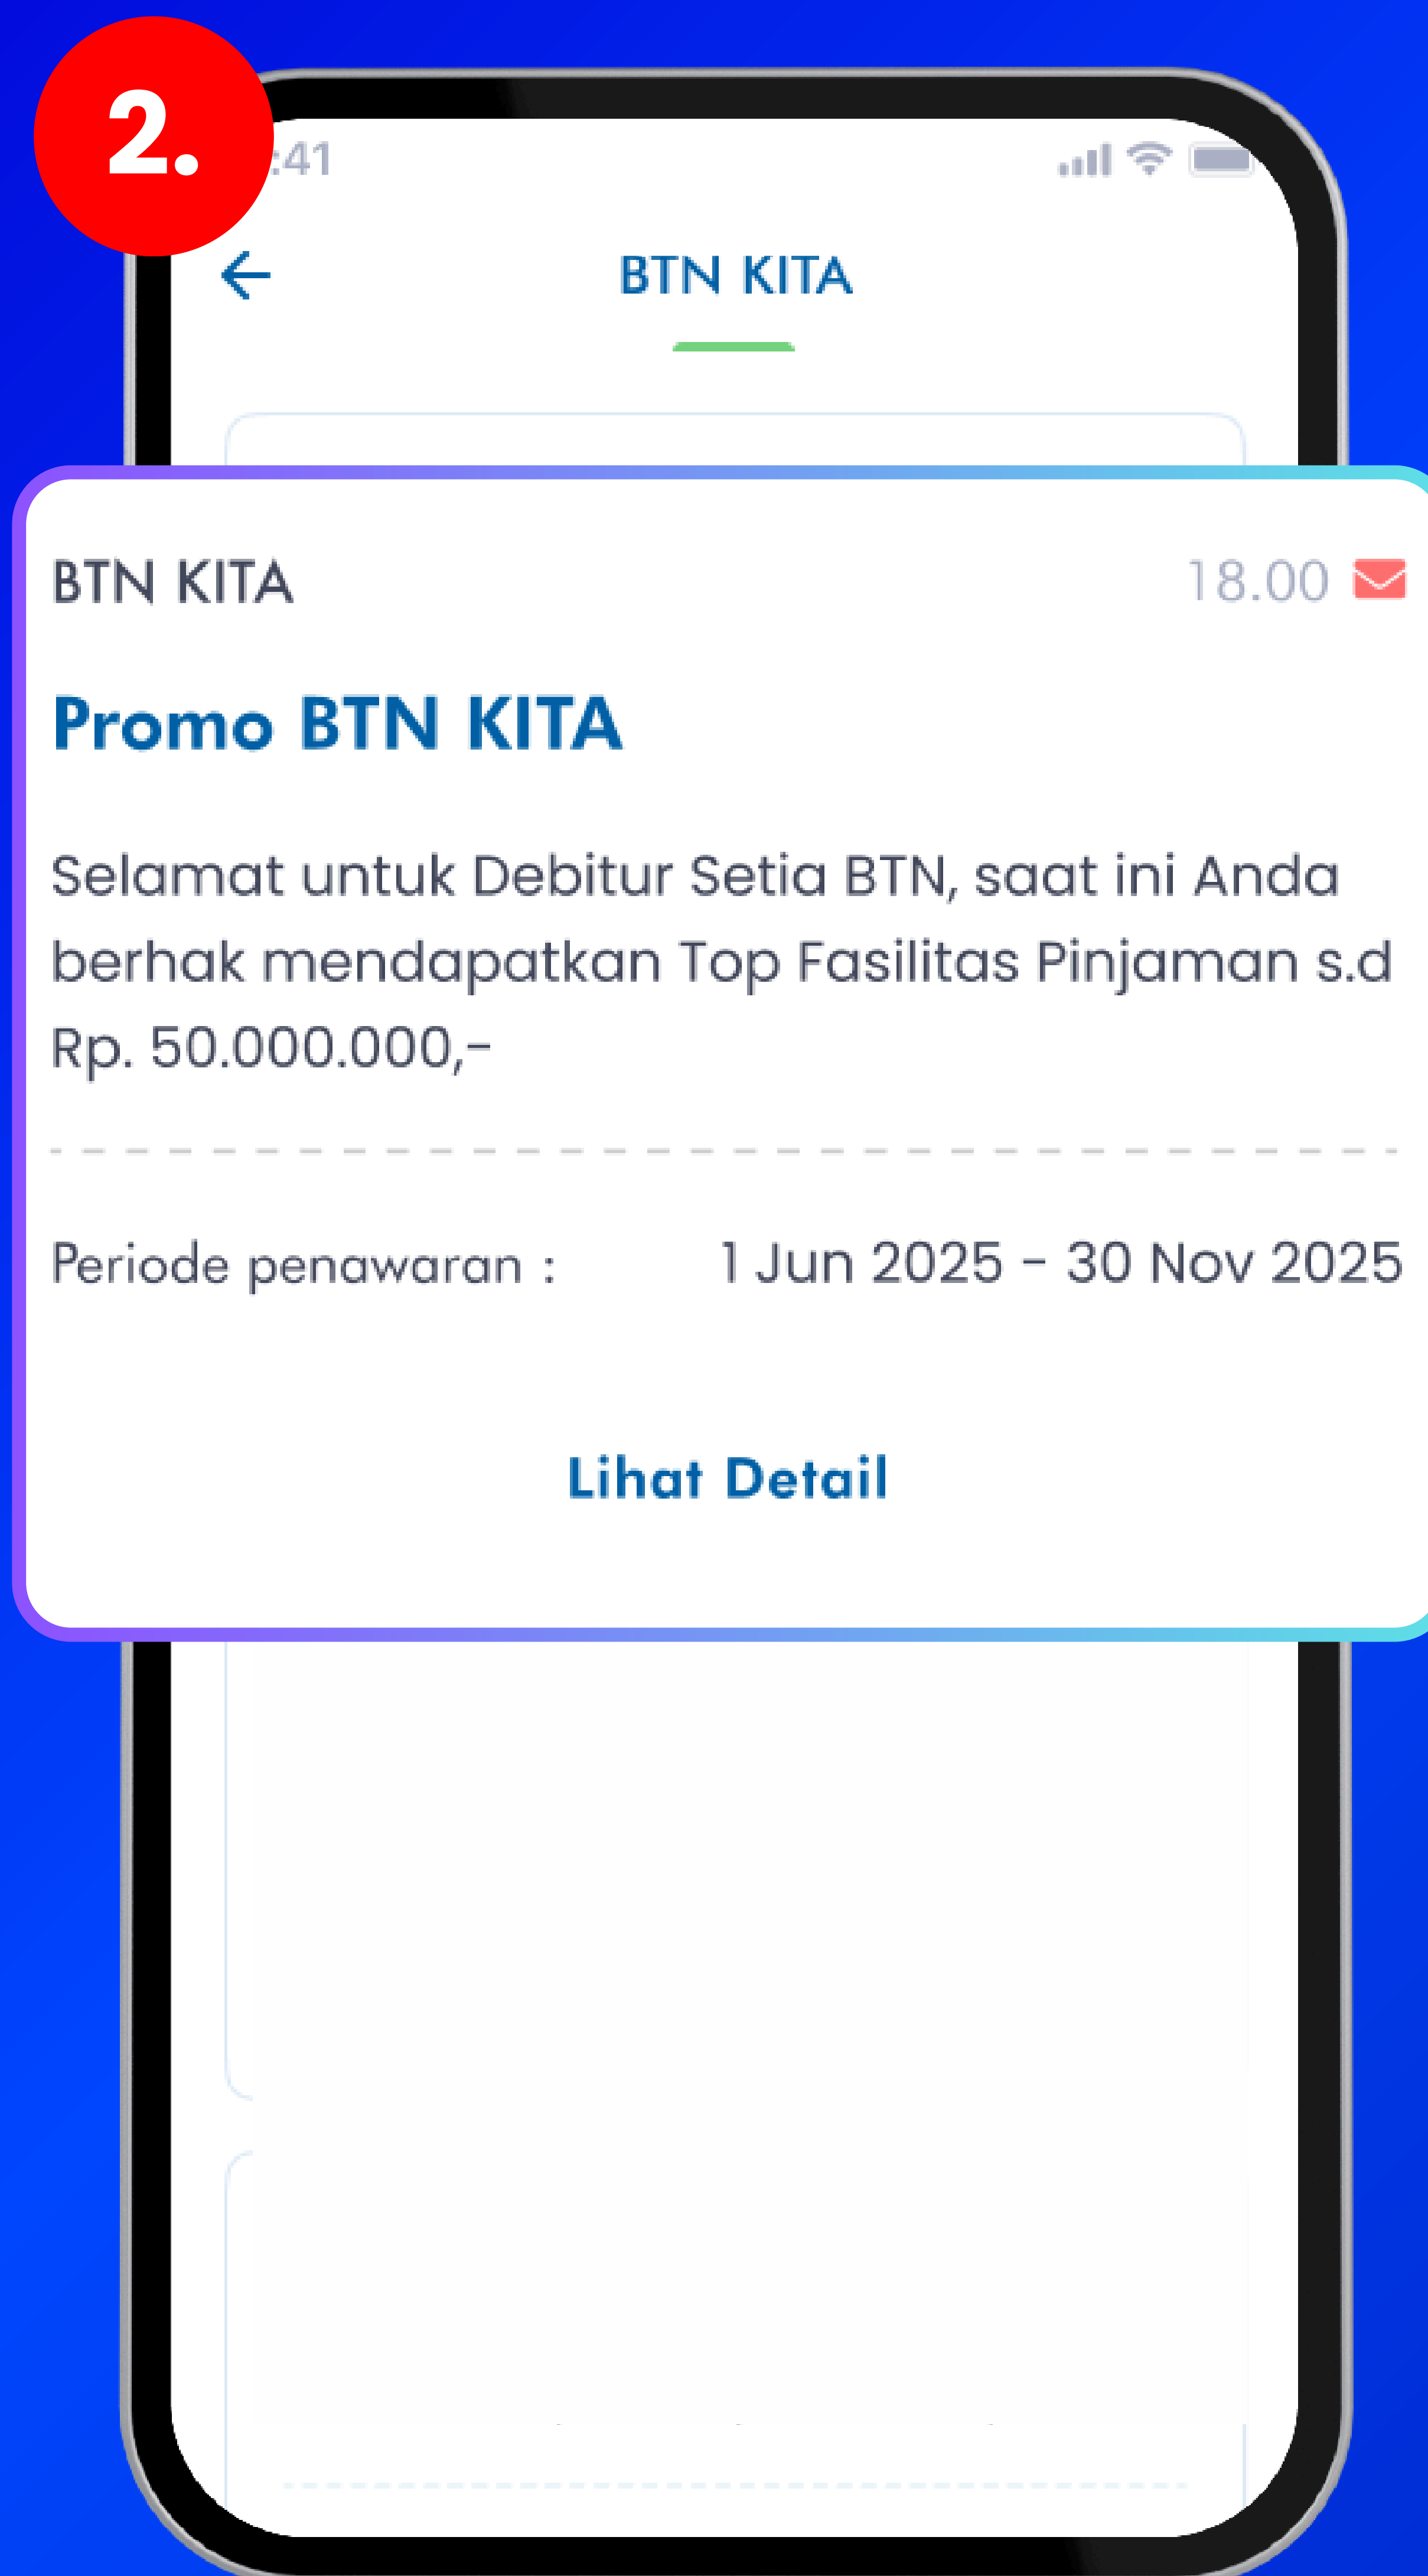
2.

:41

BTN KITA

BTN KITA 18.00

Promo BTN KITA

Selamat untuk Debitur Setia BTN, saat ini Anda berhak mendapatkan Top Fasilitas Pinjaman s.d Rp. 50.000.000,-

Periode penawaran : 1 Jun 2025 - 30 Nov 2025

Lihat Detail